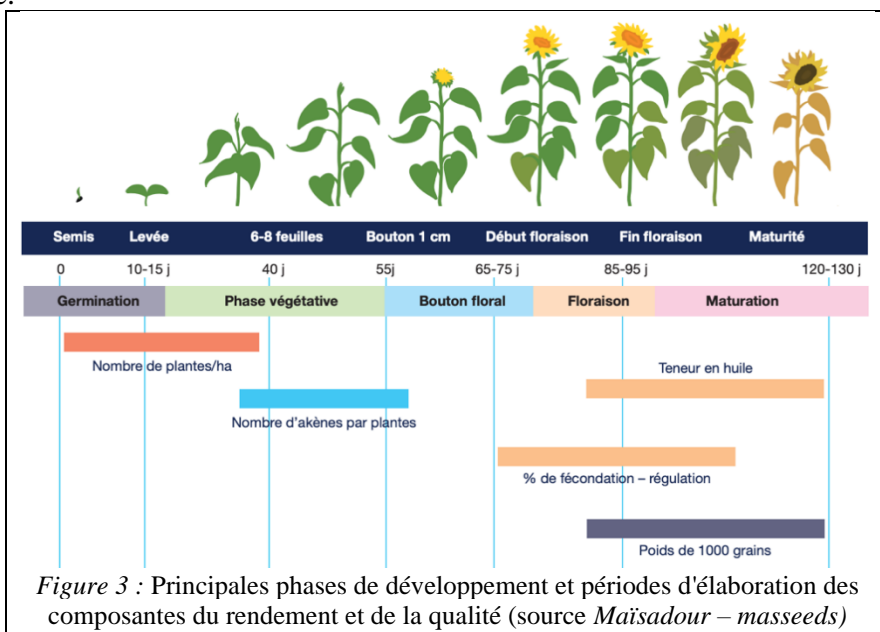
Semis Levée 6-8 feuilles Bouton 1 cm Début floraison Fin floraison Maturité

0 10-15 j 40 j 55j 65-75 j 85-95 j 120-130 j

Germination Phase végétative Bouton floral Floraison Maturation

Nombre de plantes/ha

Teneur en huile

Nombre d'akènes par plantes

% de fécondation – régulation

Poids de 1000 grains

*Figure 3 :* Principales phases de développement et périodes d'élaboration des composantes du rendement et de la qualité (source *Maïsadour – masseeds)*